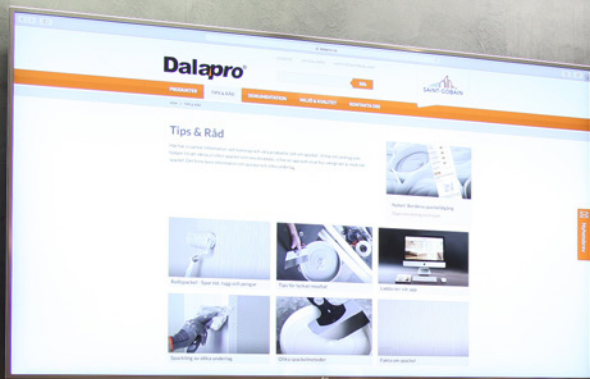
Dalapro®

SÖK

SAINT-GOBAIN

PRODUKTER

TIPS & RÅD

DOKUMENTATION

MILJÖ & KVALITET

KONTAKTA OSS

Tips & Råd

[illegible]

Rullspackel - Spar tid, tegg och pengar

Tips för fackmannen

Ladda ner vår app

Spackling av olika underlag

Olika spackelmetoder

Kanns om spackel